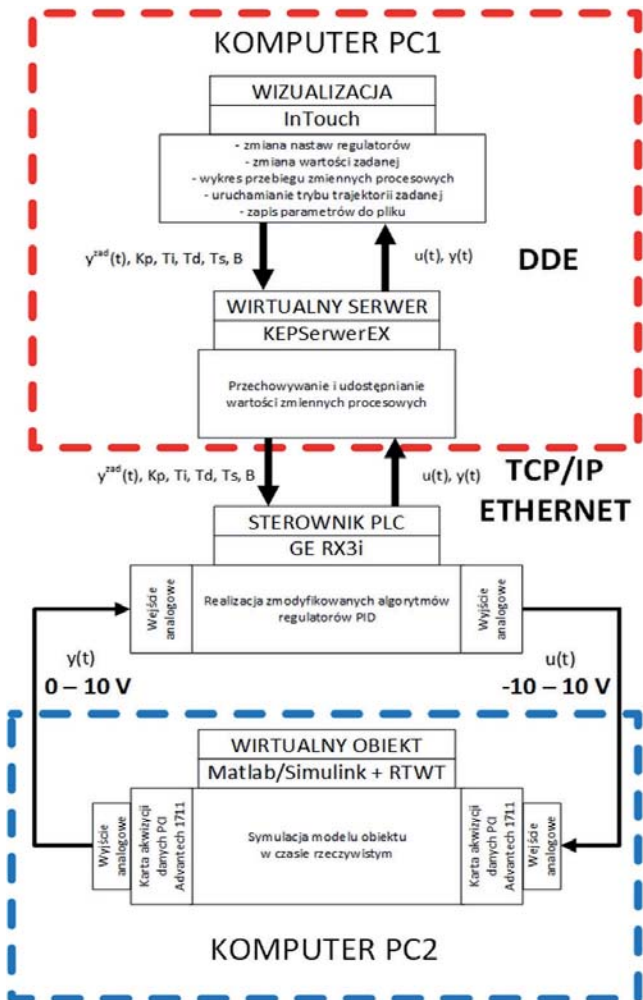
KOMPUTER PC1

WIZUALIZACJA

InTouch

- zmiana nastaw regulatorów
- zmiana wartości zadanej
- wykres przebiegu zmiennych procesowych
- uruchamianie trybu trajektorii zadanej
- zapis parametrów do pliku

$y^{zad}(t)$, Kp, Ti, Td, Ts, B

u(t), y(t)

DDE

WIRTUALNY SERWER

KEPServerEX

Przechowywanie i udostępnianie wartości zmiennych procesowych

$y^{zad}(t)$, Kp, Ti, Td, Ts, B

u(t), y(t)

TCP/IP
ETHERNET

STEROWNIK PLC

GE RX3i

Wejście analogowe

Realizacja zmodyfikowanych algorytmów regulatorów PID

Wyjście analogowe

y(t)
0 – 10 V

u(t)
-10 – 10 V

WIRTUALNY OBIEKT

Matlab/Simulink + RTWT

Wyjście analogowe

Karta akwizycji danych PCI Advantech 1711

Symulacja modelu obiektu w czasie rzeczywistym

Karta akwizycji danych PCI Advantech 1711

Wejście analogowe

KOMPUTER PC2